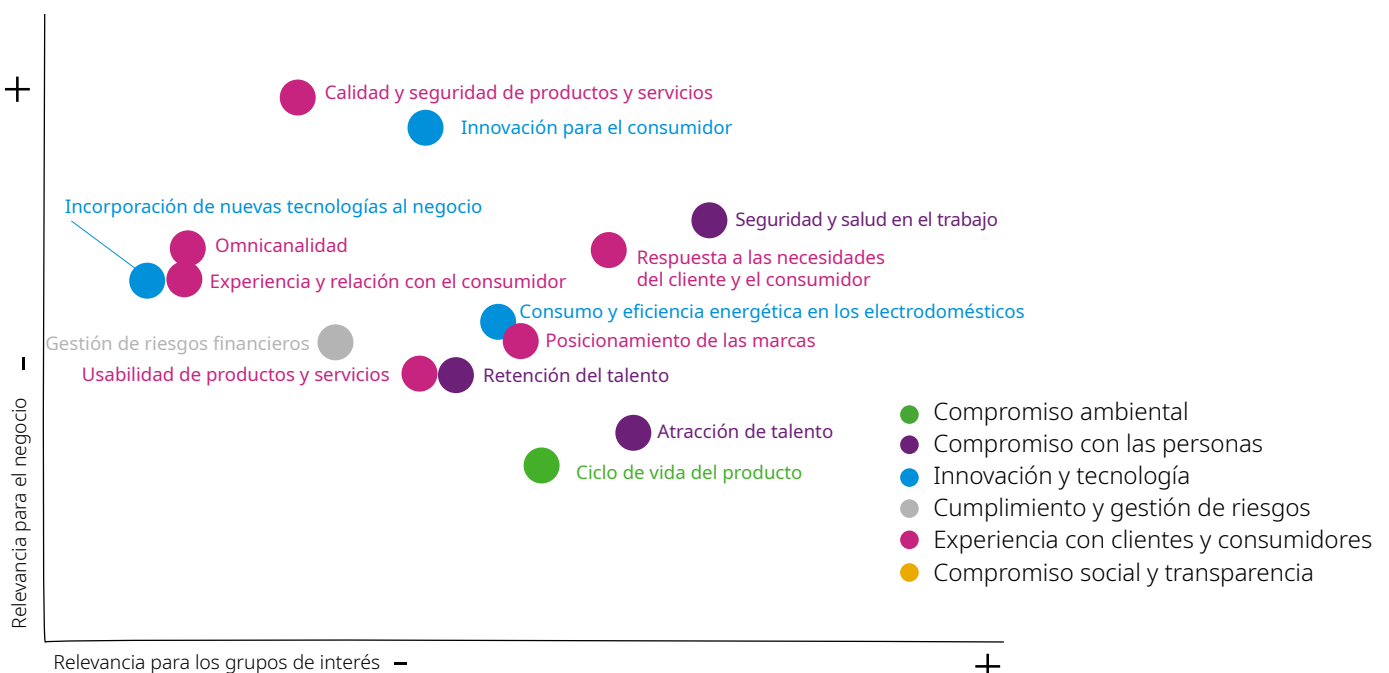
+

Calidad y seguridad de productos y servicios

Innovación para el consumidor

Incorporación de nuevas tecnologías al negocio

Seguridad y salud en el trabajo

Omnicanalidad

Respuesta a las necesidades del cliente y el consumidor

Experiencia y relación con el consumidor

Consumo y eficiencia energética en los electrodomésticos

Gestión de riesgos financieros

Posicionamiento de las marcas

-

Usabilidad de productos y servicios

Retención del talento

Atracción de talento

Ciclo de vida del producto

Relevancia para el negocio

Compromiso ambiental
Compromiso con las personas
Innovación y tecnología
Cumplimiento y gestión de riesgos
Experiencia con clientes y consumidores
Compromiso social y transparencia

Relevancia para los grupos de interés -

+